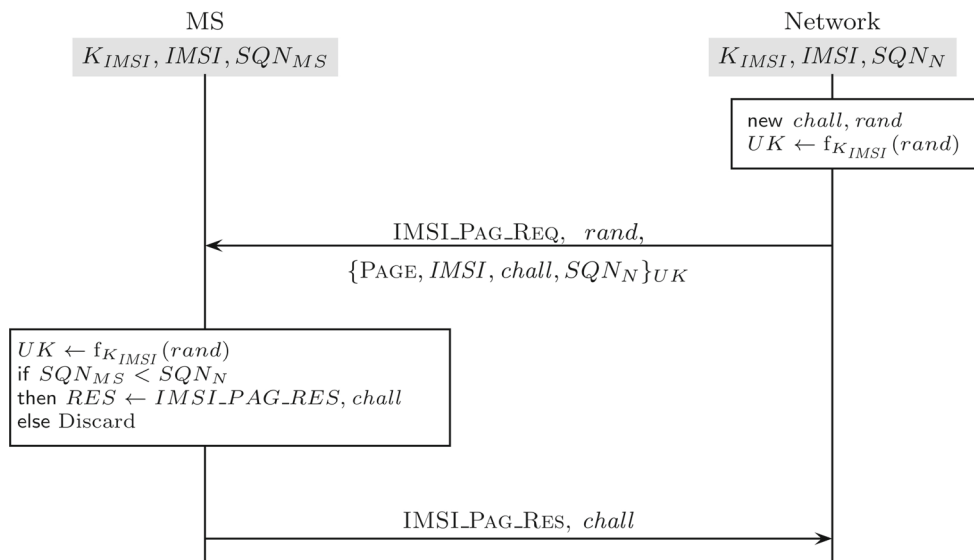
MS

$K_{IMSI}, IMSI, SQN_{MS}$

Network

$K_{IMSI}, IMSI, SQN_N$

new $chall, rand$
$UK \leftarrow f_{K_{IMSI}}(rand)$

IMSI_PAG_REQ, $rand$,

$\{PAGE, IMSI, chall, SQN_N\}_{UK}$

$UK \leftarrow f_{K_{IMSI}}(rand)$
if $SQN_{MS} < SQN_N$
then $RES \leftarrow IMSI\_PAG\_RES, chall$
else Discard

IMSI_PAG_RES, $chall$